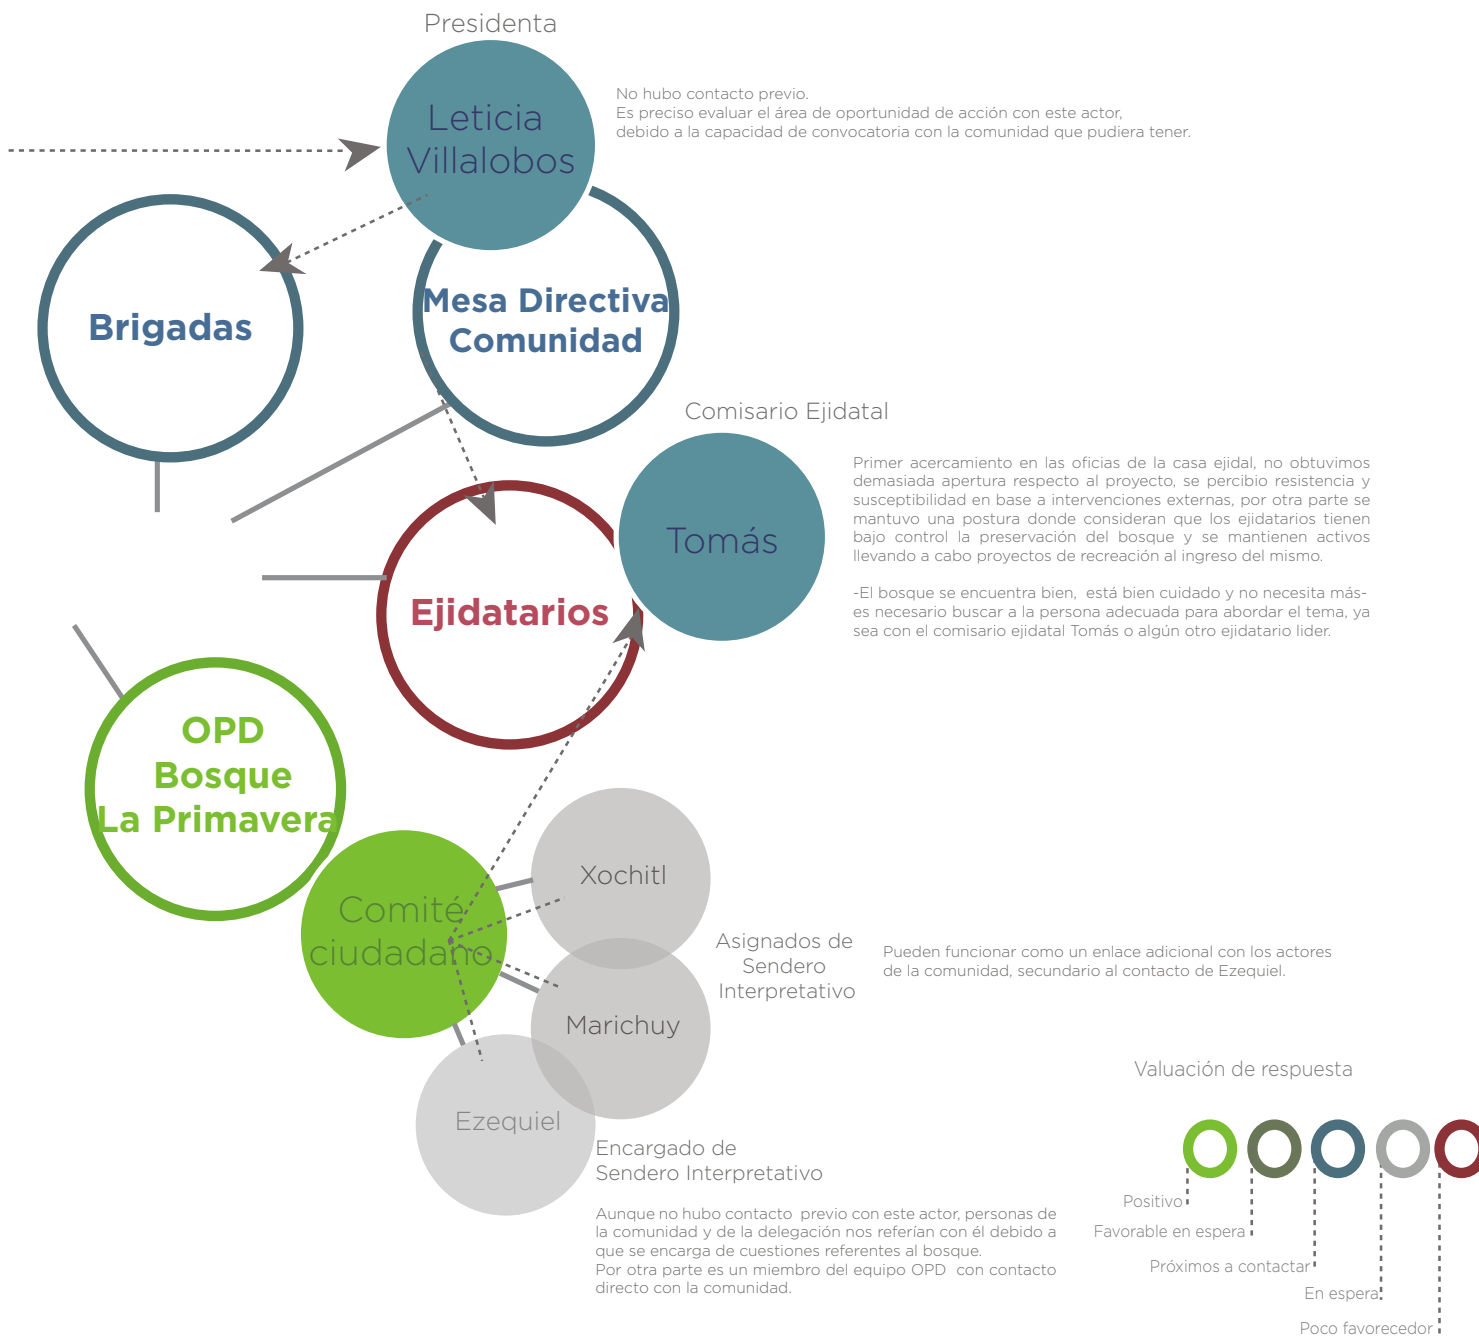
Presidenta

Leticia Villalobos

No hubo contacto previo.
Es preciso evaluar el área de oportunidad de acción con este actor, debido a la capacidad de convocatoria con la comunidad que pudiera tener.

Brigadas

Mesa Directiva Comunidad

Comisario Ejidatal

Tomás

Primer acercamiento en las oficias de la casa ejidal, no obtuvimos demasiada apertura respecto al proyecto, se percibio resistencia y susceptibilidad en base a intervenciones externas, por otra parte se mantuvo una postura donde consideran que los ejidatarios tienen bajo control la preservación del bosque y se mantienen activos llevando a cabo proyectos de recreación al ingreso del mismo.

-El bosque se encuentra bien, está bien cuidado y no necesita más-
es necesario buscar a la persona adecuada para abordar el tema, ya sea con el comisario ejidatal Tomás o algún otro ejidatario lider.

Ejidatarios

OPD Bosque La Primavera

Comité ciudadano

Xochitl

Marichuy

Ezequiel

Asignados de Sendero Interpretativo

Pueden funcionar como un enlace adicional con los actores de la comunidad, secundario al contacto de Ezequiel.

Encargado de Sendero Interpretativo

Aunque no hubo contacto previo con este actor, personas de la comunidad y de la delegación nos referían con él debido a que se encarga de cuestiones referentes al bosque.
Por otra parte es un miembro del equipo OPD con contacto directo con la comunidad.

Valuación de respuesta

Positivo

Favorable en espera

Próximos a contactar

En espera

Poco favorecedor